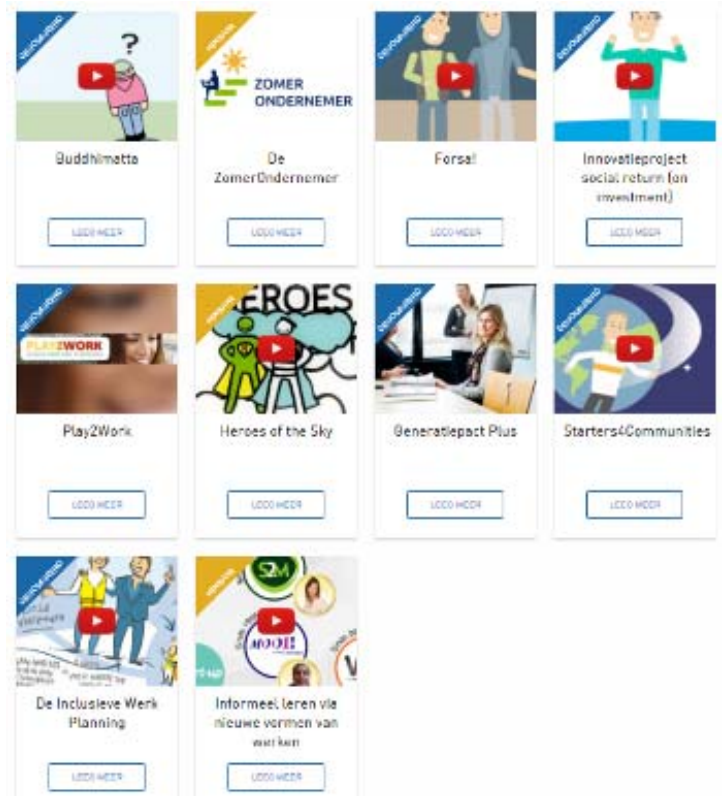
Buddhimatta

LEES MEER

ZOMER ONDERNEMER

De ZomerOndernemer

LEES MEER

Forsa!

LEES MEER

Innovatieproject social return (on investment)

LEES MEER

PLAY2WORK

Play2Work

LEES MEER

HEROES

Heroes of the Sky

LEES MEER

Generatiepact Plus

LEES MEER

Starters4Communities

LEES MEER

De Inclusieve Werk Planning

LEES MEER

S2M

Informeel leren via nieuwe vormen van werken

LEES MEER